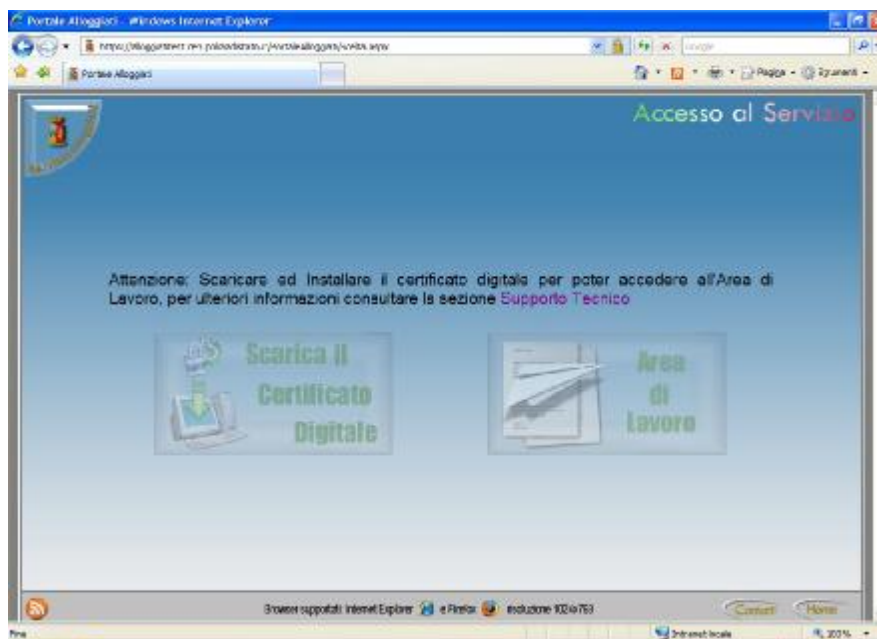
Portale Alloggiati - Windows Internet Explorer

https://alloggiatiweb.poliziadistato.it/PortaleAlloggiati/Avvio.aspx

Google

Portale Alloggiati

Pagina · Strumenti ·

Accesso al Servizio

Attenzione: Scaricare ed Installare il certificato digitale per poter accedere all'Area di Lavoro, per ulteriori informazioni consultare la sezione Supporto Tecnico

Scarica il Certificato Digitale

Area di Lavoro

Browser supportati Internet Explorer e Firefox risoluzione 1024x768

Contatti

Home

Fine

Intranet locale

100%